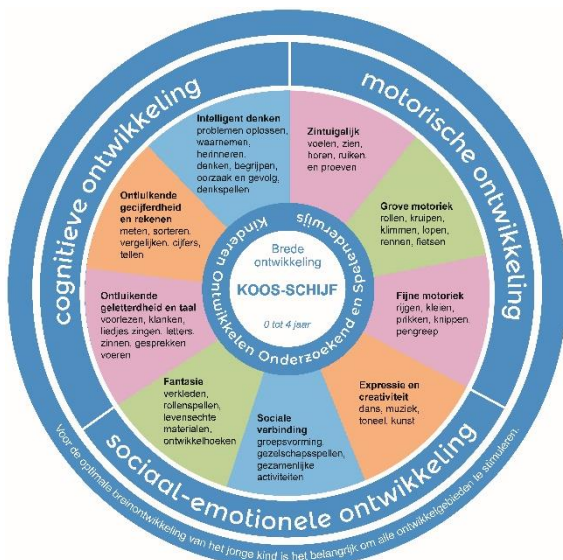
cognitieve ontwikkeling

motorische ontwikkeling

sociaal-emotionele ontwikkeling

Voor de optimale breinontwikkeling van het jonge kind is het belangrijk om alle ontwikkelgebieden te stimuleren.

Intelligent denken
problemen oplossen, waarnemen, herinneren, denken, begrijpen, oorzaak en gevolg, denkspellen

Zintuigelijk
voelen, zien, horen, ruiken en proeven

Grove motoriek
rollen, kruipen, klimmen, lopen, rennen, fietsen

Fijne motoriek
rijgen, kleien, prikken, knippen, pengreep

Expressie en creativiteit
dans, muziek, toneel, kunst

Sociale verbinding
groepsvorming, gezelschapsspellen, gezamenlijke activiteiten

Fantasie
verkleden, rollenspellen, levensechte materialen, ontwikkelhoeken

Ontluikende geletterdheid en taal
voorlezen, klanken, liedjes zingen, letters, zinnen, gesprekken voeren

Ontluikende gecijferdheid en rekenen
meten, sorteren, vergelijken, cijfers, tellen

Kinderen Ontwikkelen Onderzoekend en Spelenderwijs

Brede ontwikkeling
KOOS-SCHIJF
0 tot 4 jaar